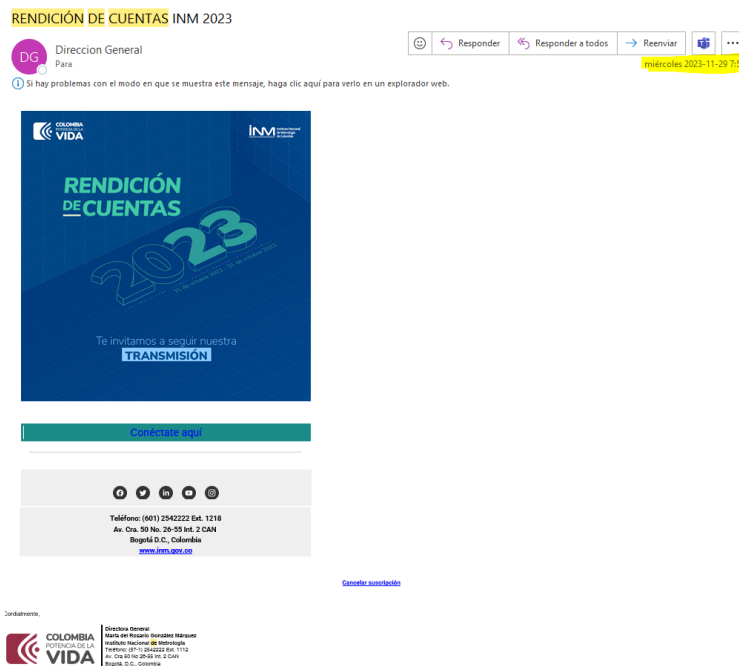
RENDICIÓN DE CUENTAS INM 2023

DG Direccion General
Para

Responder Responder a todos Reenviar ...

miércoles 2023-11-29 7:5

Si hay problemas con el modo en que se muestra este mensaje, haga clic aquí para verlo en un explorador web.

COLOMBIA POTENCIA DE LA VIDA

INM Instituto Nacional de Metrología de Colombia

RENDICIÓN DE CUENTAS

2023

01 de octubre 2022 - 31 de octubre 2023

Te invitamos a seguir nuestra TRANSMISIÓN

Conéctate aquí

Teléfono: (601) 2542222 Ext. 1218
Av. Cra. 50 No. 26-55 Int. 2 CAN
Bogotá D.C., Colombia
www.inm.gov.co

Cancelar suscripción

Cordialmente,

COLOMBIA POTENCIA DE LA VIDA

Directora General
María del Rosario González Márquez
Instituto Nacional de Metrología
Teléfono: (57-1) 2542222 Ext. 1112
Av. Cra 50 No 26-55 Int. 2 CAN
Bogotá, D.C., Colombia